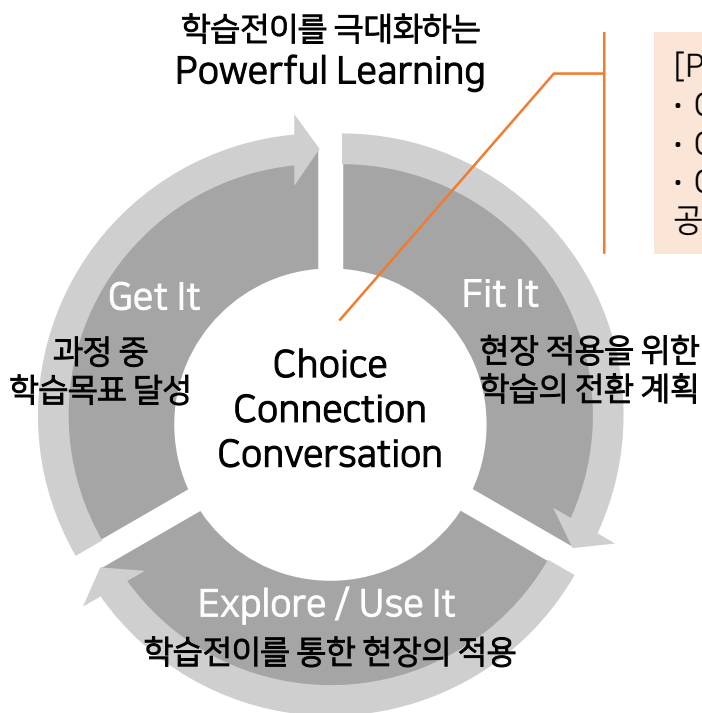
학습전이를 극대화하는
Powerful Learning

[P
· C
· C
· C
공

Get It
과정 중
학습목표 달성

Fit It
현장 적용을 위한
학습의 전환 계획

Choice
Connection
Conversation

Explore / Use It
학습전이를 통한 현장의 적용